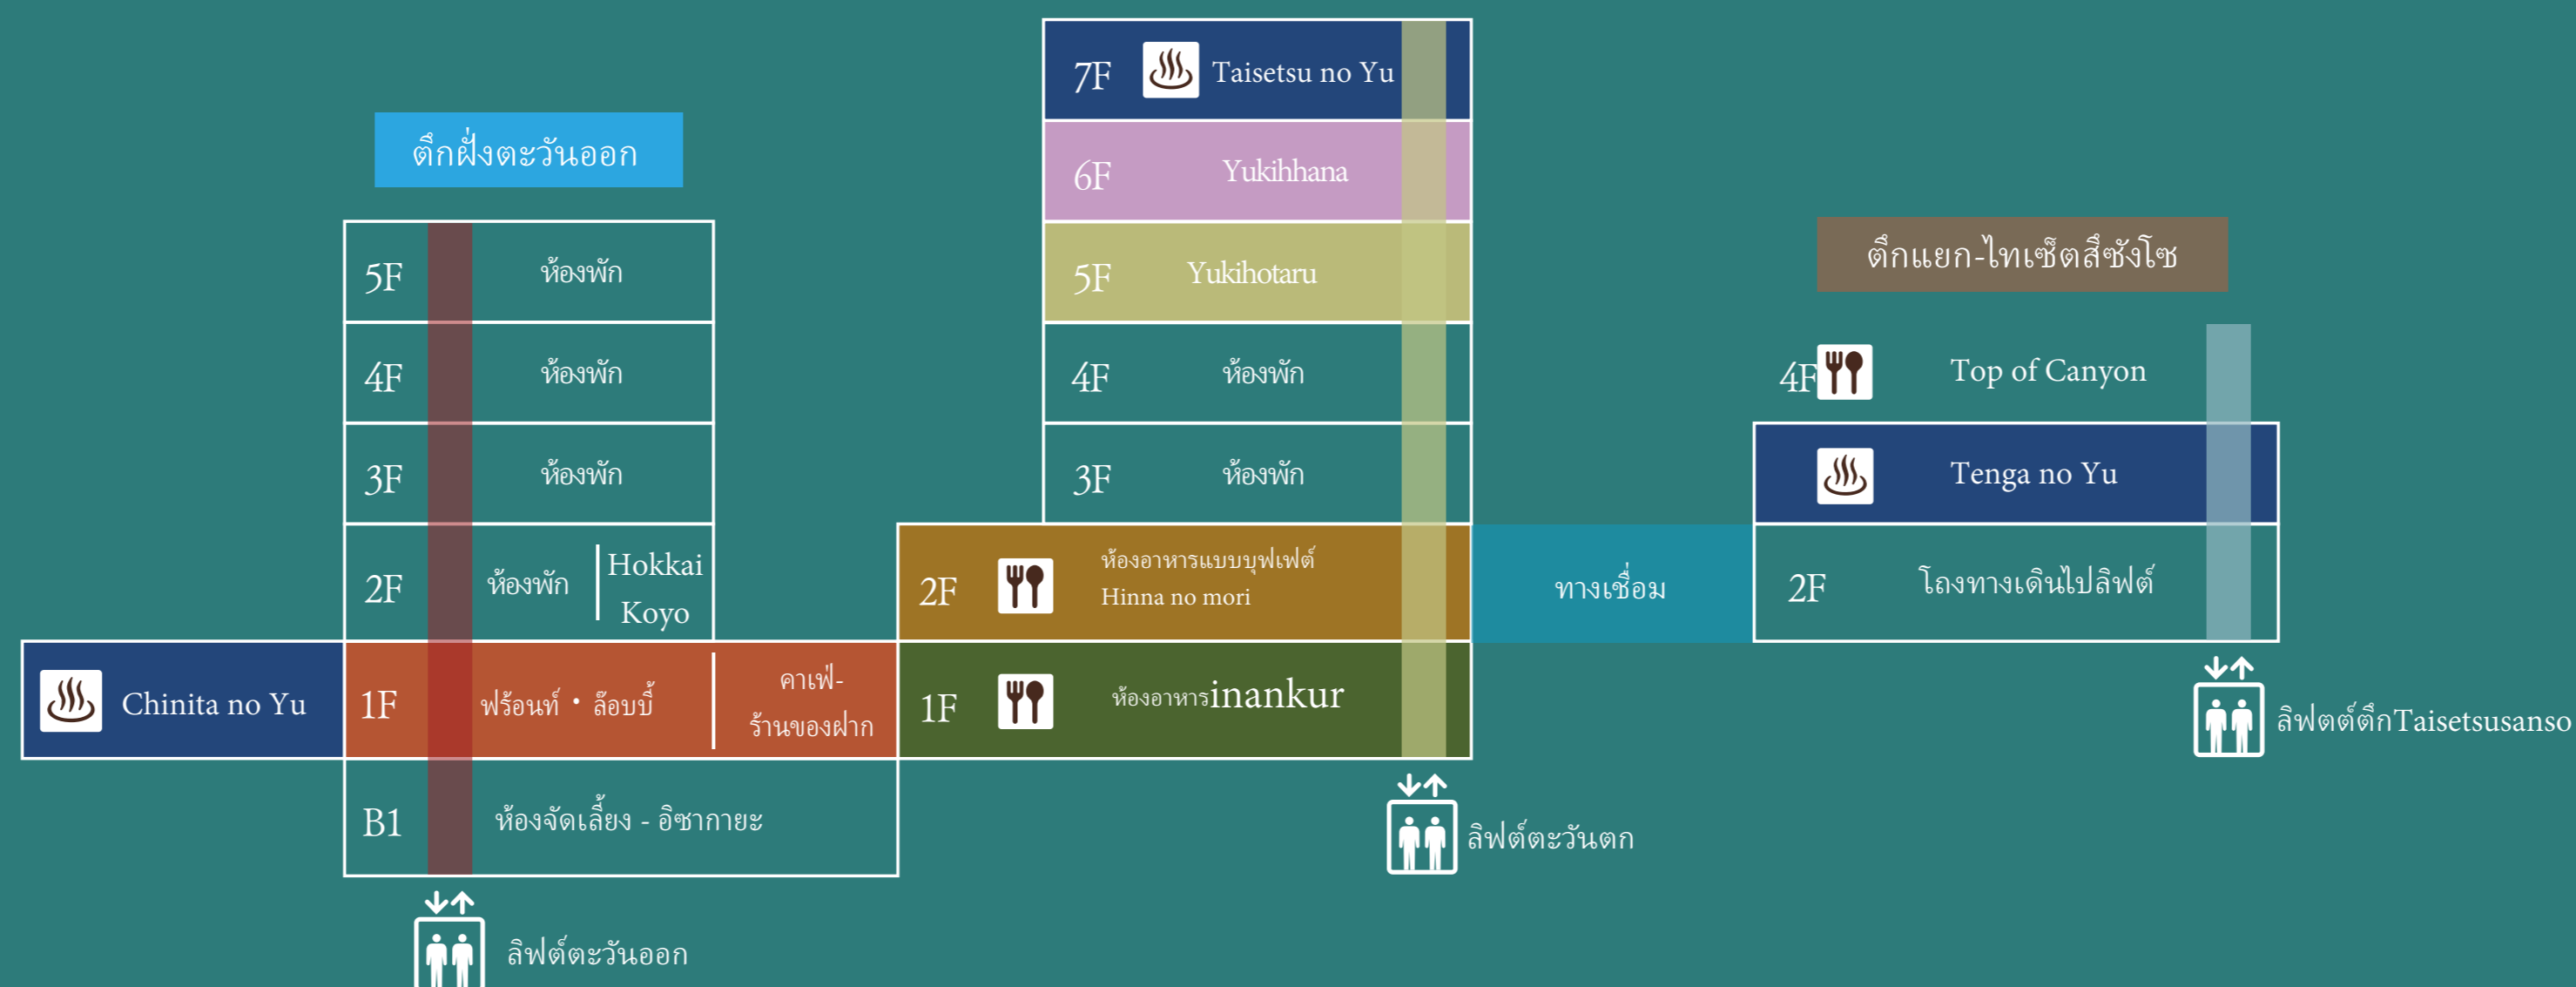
ตึกฝั่งตะวันออก

5F ห้องพัก
4F ห้องพัก
3F ห้องพัก
2F ห้องพัก | Hokkai Koyo
Chinita no Yu
1F ฟร้อนท์ • ล็อบบี้ | คาเฟ่-ร้านของฝาก
B1 ห้องจัดเลี้ยง - อิซากายะ

ลิฟต์ตะวันออก

7F Taisetsu no Yu
6F Yukihhana
5F Yukihotaru
4F ห้องพัก
3F ห้องพัก
2F ห้องอาหารแบบบุฟเฟต์ Hinna no mori
1F ห้องอาหารinankur

ลิฟต์ตะวันตก

ทางเชื่อม

ตึกแยก-ไทเซ็ตสึซังโซ

4F Top of Canyon
Tenga no Yu
2F โถงทางเดินไปลิฟต์

ลิฟตต์ตึกTaisetsusanso